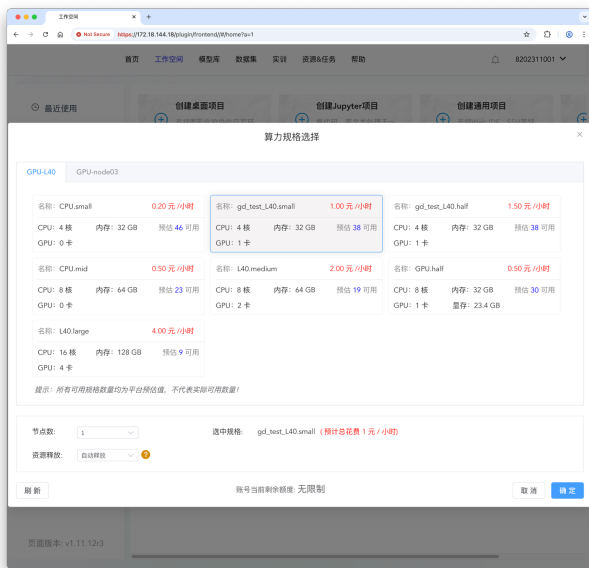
工作空间 × +

Not Secure https://172.18.144.18/plugin/frontend/#/home?a=1

首页 工作空间 模型库 数据集 实训 资源&任务 帮助 8202311001

最近使用

创建桌面项目 创建Jupyter项目 创建通用项目

算力规格选择

GPU-L40 GPU-node03

| 名称：CPU.small 0.20 元 /小时<br>CPU：4 核 内存：32 GB 预估 46 可用<br>GPU：0 卡 | 名称：gd_test_L40.small 1.00 元 /小时<br>CPU：4 核 内存：32 GB 预估 38 可用<br>GPU：1 卡 | 名称：gd_test_L40.half 1.50 元 /小时<br>CPU：4 核 内存：32 GB 预估 38 可用<br>GPU：1 卡 |
|---|---|---|
| 名称：CPU.mid 0.50 元 /小时<br>CPU：8 核 内存：64 GB 预估 23 可用<br>GPU：0 卡 | 名称：L40.medium 2.00 元 /小时<br>CPU：8 核 内存：64 GB 预估 19 可用<br>GPU：2 卡 | 名称：GPU.half 0.50 元 /小时<br>CPU：8 核 内存：32 GB 预估 30 可用<br>GPU：1 卡 显存：23.4 GB |
| 名称：L40.large 4.00 元 /小时<br>CPU：16 核 内存：128 GB 预估 9 可用<br>GPU：4 卡 | | |

提示：所有可用规格数量均为平台预估值，不代表实际可用数量！

节点数： 1 选中规格： gd_test_L40.small （预计总花费 1 元 / 小时）

资源释放： 自动释放

刷新 账号当前剩余额度: 无限制 取消 确定

页面版本: v1.11.12r3